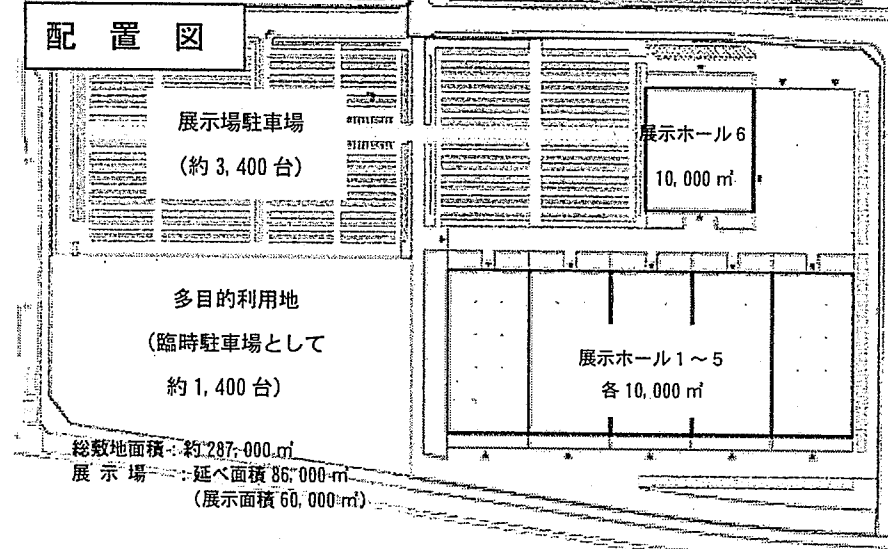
配　置　図

展示場駐車場
（約 3, 400 台）

展示ホール6
10, 000 ㎡

多目的利用地
（臨時駐車場として
約 1, 400 台）

展示ホール１～５
各 10, 000 ㎡

総敷地面積：約 287, 000 ㎡
展 示 場　：延べ面積 86, 000 ㎡
（展示面積 60, 000 ㎡）